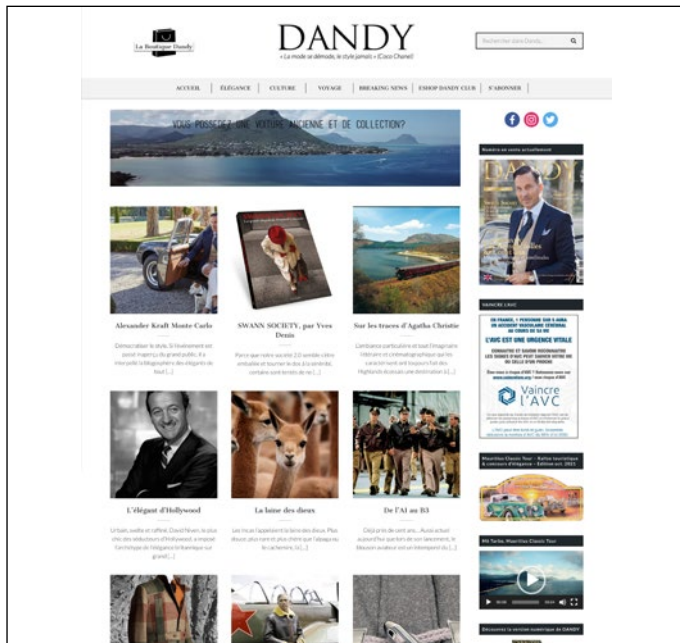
La Boutique Dandy

DANDY

« La mode se démode, le style jamais » (Coco Chanel)

Rechercher dans Dandy...

ACCUEIL | ÉLÉGANCE | CULTURE | VOYAGE | BREAKING NEWS | ESHOP DANDY CLUB | S'ABONNER

VOUS POSSEDEZ UNE VOITURE ANCIENNE ET DE COLLECTION?

Alexander Kraft Monte Carlo

Démocratiser le style. Si l'événement est passé inaperçu du grand public, il a vivement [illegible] [...]

SWANN SOCIETY, par Yves Denis

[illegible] [...]

Sur les traces d'Agatha Christie

L'ambiance particulière et tout l'imaginaire littéraire et cinématographique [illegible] Highlands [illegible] [...]

L'élégant d'Hollywood

Urbain, svelte et raffiné, David Niven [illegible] [...]

La laine des dieux

Les Incas l'appelaient la laine des dieux. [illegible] [...]

De l'A1 au B3

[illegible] [...]

Numéro en vente actuellement

DANDY

VAINCRE L'AVC

L'AVC EST UNE URGENCE VITALE

Vaincre l'AVC

Mauritius Classic Tour

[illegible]

Découvrez la version numérique de DANDY